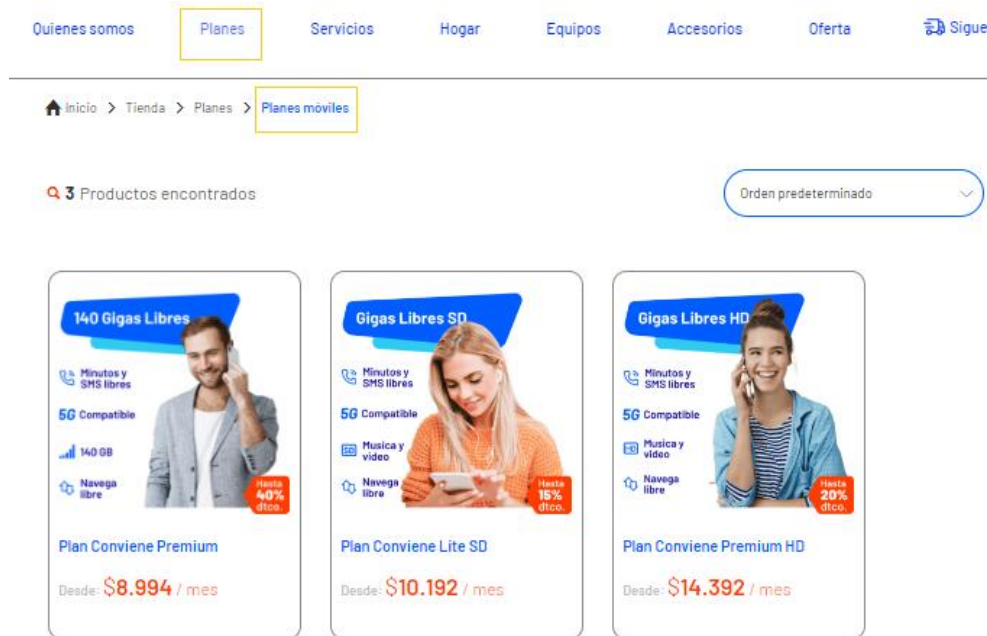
Quienes somos Planes Servicios Hogar Equipos Accesorios Oferta Sigue

Inicio > Tienda > Planes > Planes móviles

3 Productos encontrados

Orden predeterminado

140 Gigas Libres
Minutos y SMS libres
5G Compatible
140 GB
Navega libre
Hasta 40% dtco.
Plan Conviene Premium
Desde: $8.994 / mes

Gigas Libres SD
Minutos y SMS libres
5G Compatible
Musica y video
Navega libre
Hasta 15% dtco.
Plan Conviene Lite SD
Desde: $10.192 / mes

Gigas Libres HD
Minutos y SMS libres
5G Compatible
Musica y video
Navega libre
Hasta 20% dtco.
Plan Conviene Premium HD
Desde: $14.392 / mes